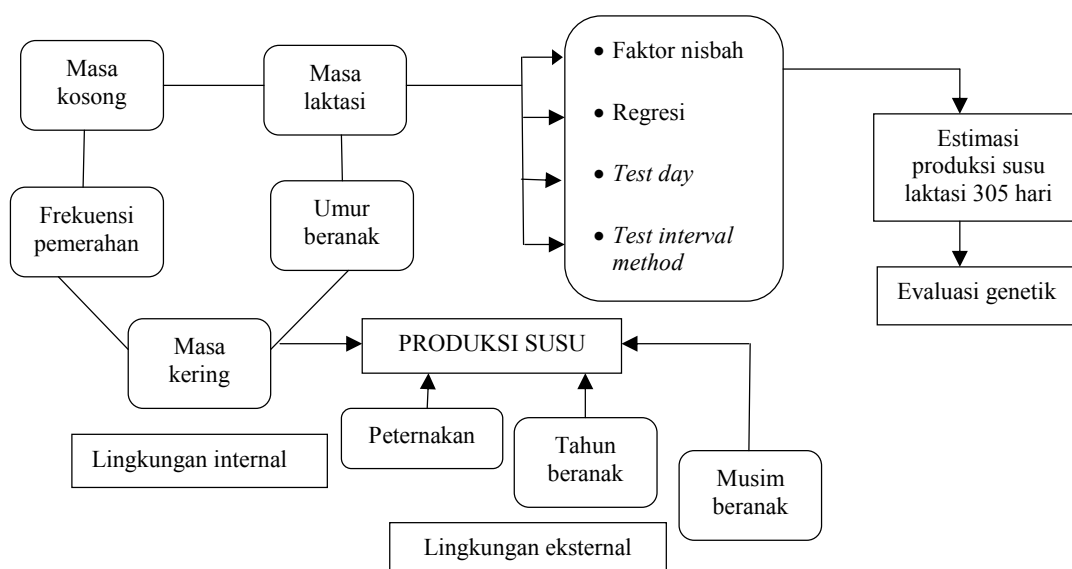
Masa kosong

Masa laktasi

• Faktor nisbah

• Regresi

• *Test day*

• *Test interval method*

Estimasi produksi susu laktasi 305 hari

Evaluasi genetik

Frekuensi pemerahan

Umur beranak

Masa kering

PRODUKSI SUSU

Peternakan

Tahun beranak

Musim beranak

Lingkungan internal

Lingkungan eksternal